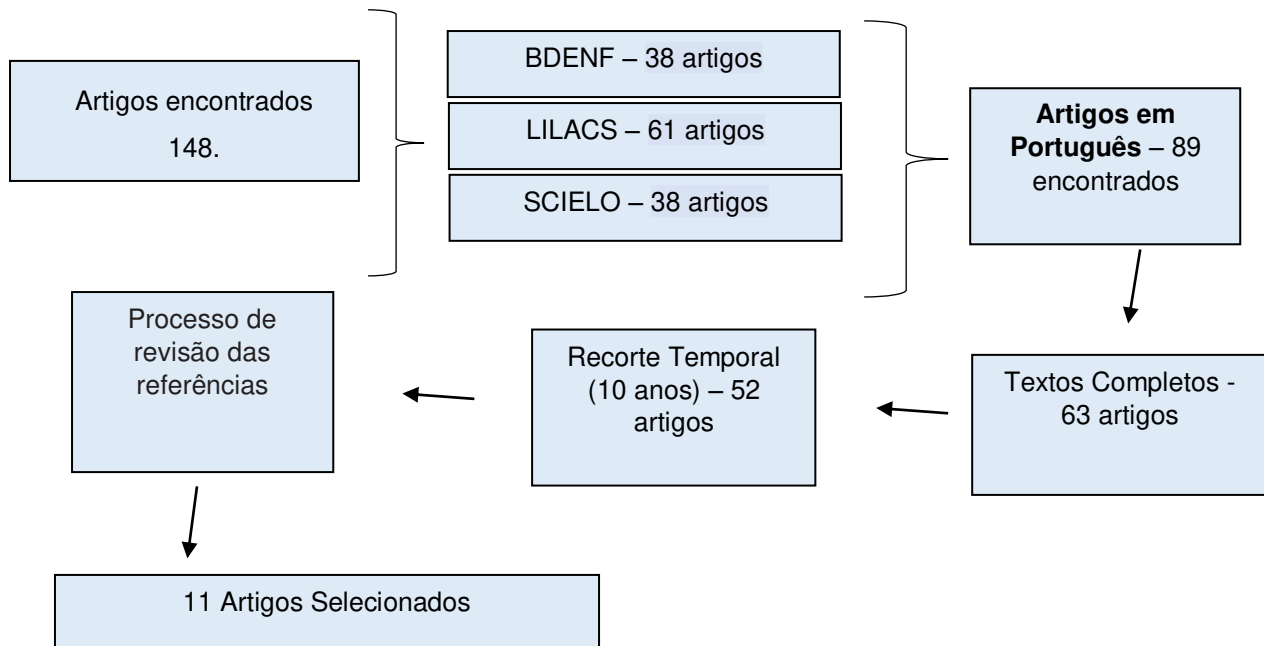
Artigos encontrados
148.

BDENF – 38 artigos

LILACS – 61 artigos

SCIELO – 38 artigos

**Artigos em Português** – 89 encontrados

Textos Completos - 63 artigos

Recorte Temporal (10 anos) – 52 artigos

Processo de revisão das referências

11 Artigos Selecionados